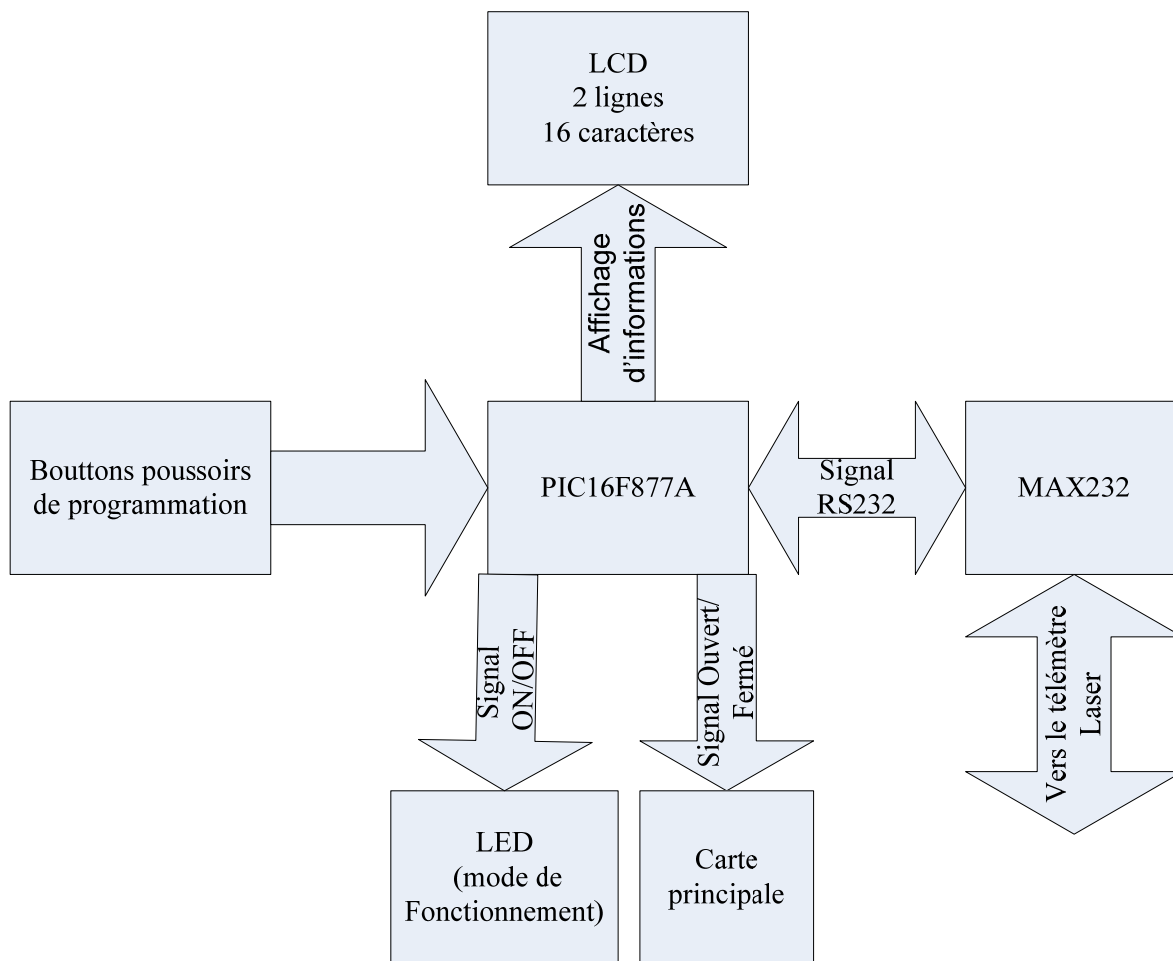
LCD
2 lignes
16 caractères

Affichage d'informations

Bouttons poussoirs de programmation

PIC16F877A

Signal RS232

MAX232

Signal ON/OFF

Signal Ouvert/ Fermé

Vers le télémètre Laser

LED (mode de Fonctionnement)

Carte principale